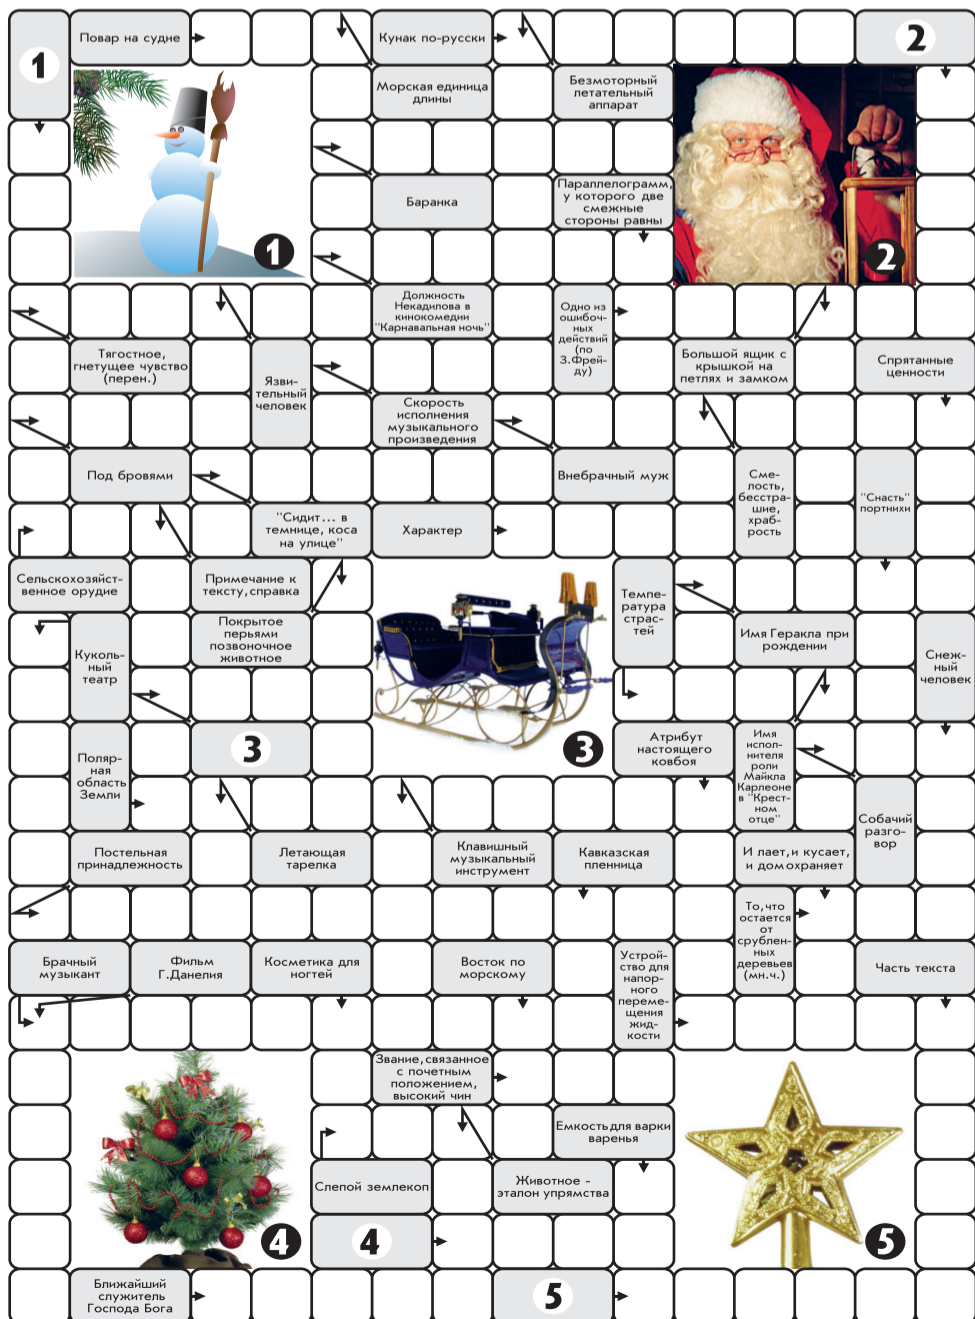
1

Повар на судне

Кунак по-русски

Морская единица длины

Безмоторный летательный аппарат

2

1

Баранка

Параллелограмм, у которого две смежные стороны равны

2

Должность Некадилова в кинокомедии "Карнавальная ночь"

Одно из ошибочных действий (по З.Фрейду)

Тягостное, гнетущее чувство (перен.)

Язвительный человек

Большой ящик с крышкой на петлях и замком

Спрятанные ценности

Скорость исполнения музыкального произведения

Под бровями

Внебрачный муж

Смелость, бесстрашие, храбрость

"Снасть" портних

"Сидит... в темнице, коса на улице"

Характер

Сельскохозяйственное орудие

Примечание к тексту, справка

Температура страстей

Покрытое перьями позвоночное животное

Имя Геракла при рождении

Кукольный театр

Снежный человек

3

3

Атрибут настоящего ковбоя

Полярная область Земли

Имя исполнителя роли Майкла Карлеоне в "Крестном отце"

Собачий разговор

Постельная принадлежность

Летающая тарелка

Клавишный музыкальный инструмент

Кавказская пленница

И лает, и кусает, и дом охраняет

То, что остается от срубленных деревьев (мн.ч.)

Брачный музыкант

Фильм Г.Данелия

Косметика для ногтей

Восток по морскому

Устройство для напорного перемещения жидкости

Часть текста

Звание, связанное с почетным положением, высокий чин

Емкость для варки варенья

Слепой землекоп

Животное - эталон упрямства

4

4

5

Ближайший служитель Господа Бога

5